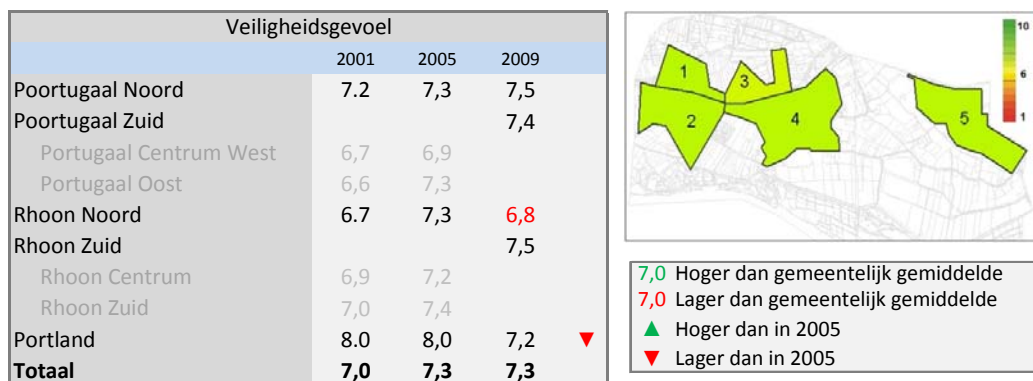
Veiligheidsgevoel

| | 2001 | 2005 | 2009 | |
|---|---|---|---|---|
| Poortugaal Noord | 7.2 | 7,3 | 7,5 | |
| Poortugaal Zuid | | | 7,4 | |
| Portugaal Centrum West | 6,7 | 6,9 | | |
| Portugaal Oost | 6,6 | 7,3 | | |
| Rhoon Noord | 6.7 | 7,3 | 6,8 | |
| Rhoon Zuid | | | 7,5 | |
| Rhoon Centrum | 6,9 | 7,2 | | |
| Rhoon Zuid | 7,0 | 7,4 | | |
| Portland | 8.0 | 8,0 | 7,2 | ▼ |
| Totaal | 7,0 | 7,3 | 7,3 | |

10
6
1
1 2 3 4 5

7,0 Hoger dan gemeentelijk gemiddelde
7,0 Lager dan gemeentelijk gemiddelde
▲ Hoger dan in 2005
▼ Lager dan in 2005